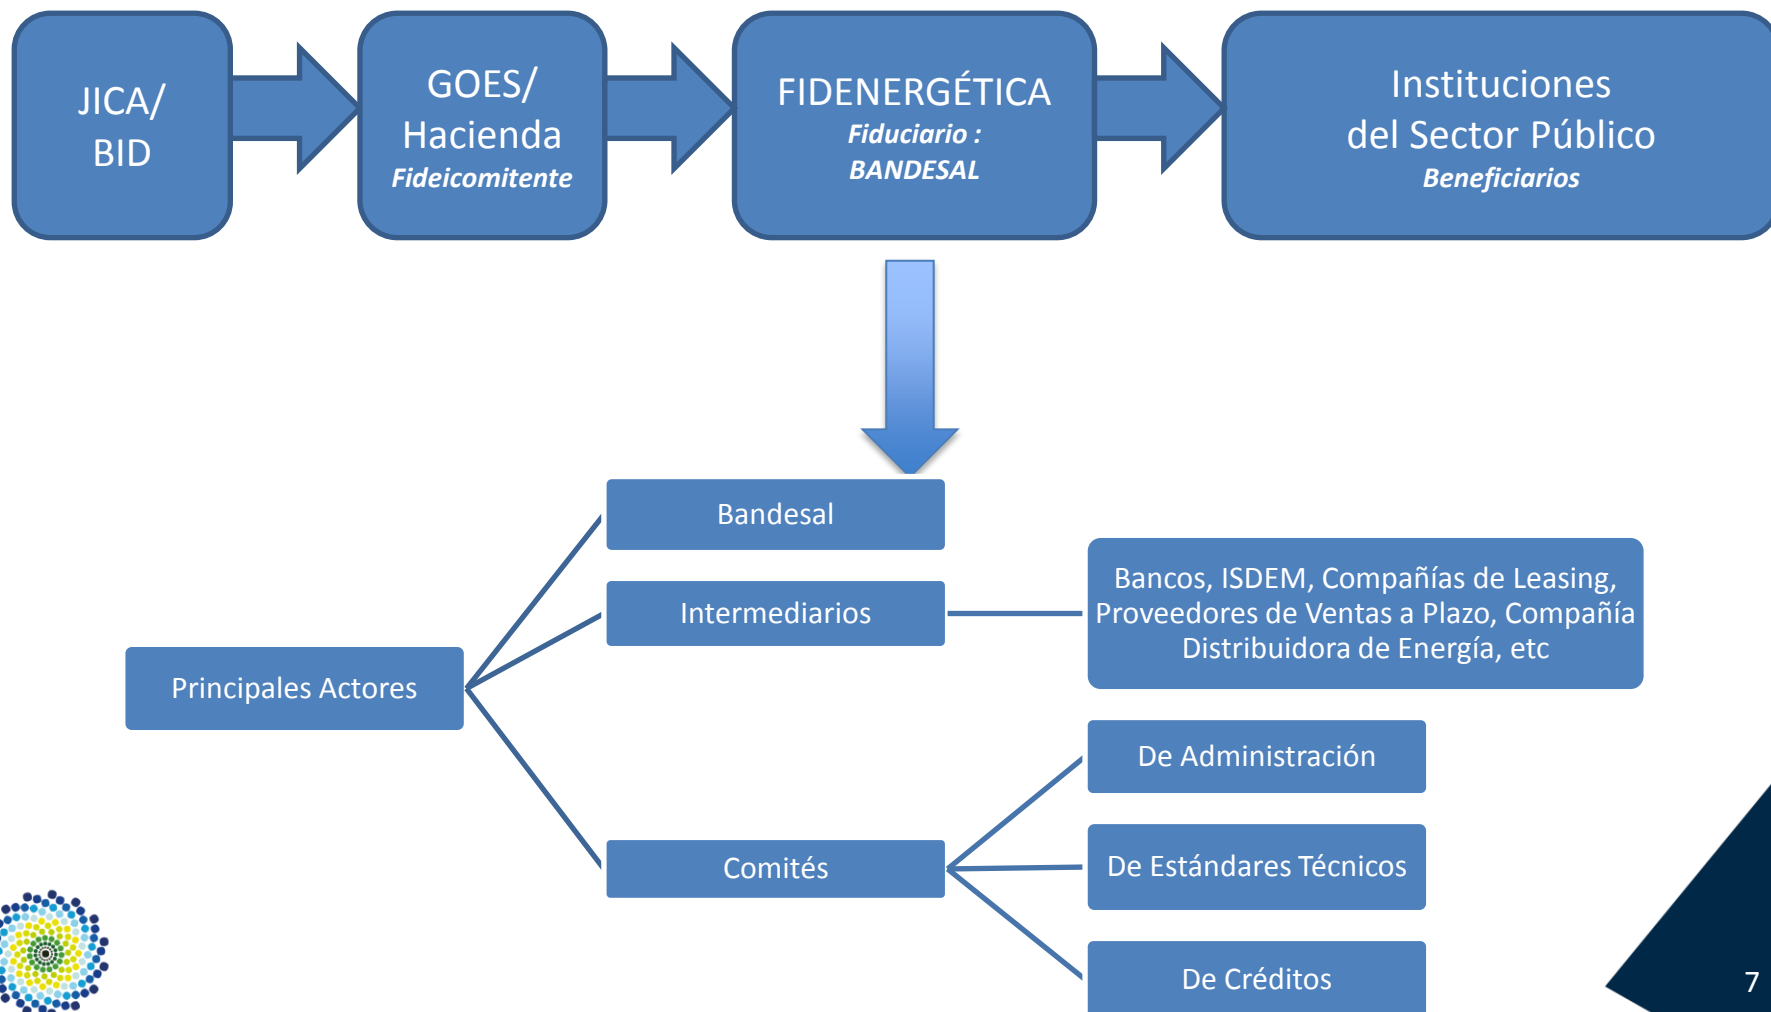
JICA/ BID

GOES/ Hacienda
Fideicomitente

FIDENERGÉTICA
Fiduciario : BANDESAL

Instituciones del Sector Público
Beneficiarios

Principales Actores

Bandesal

Intermediarios

Bancos, ISDEM, Compañías de Leasing, Proveedores de Ventas a Plazo, Compañía Distribuidora de Energía, etc

Comités

De Administración

De Estándares Técnicos

De Créditos

7